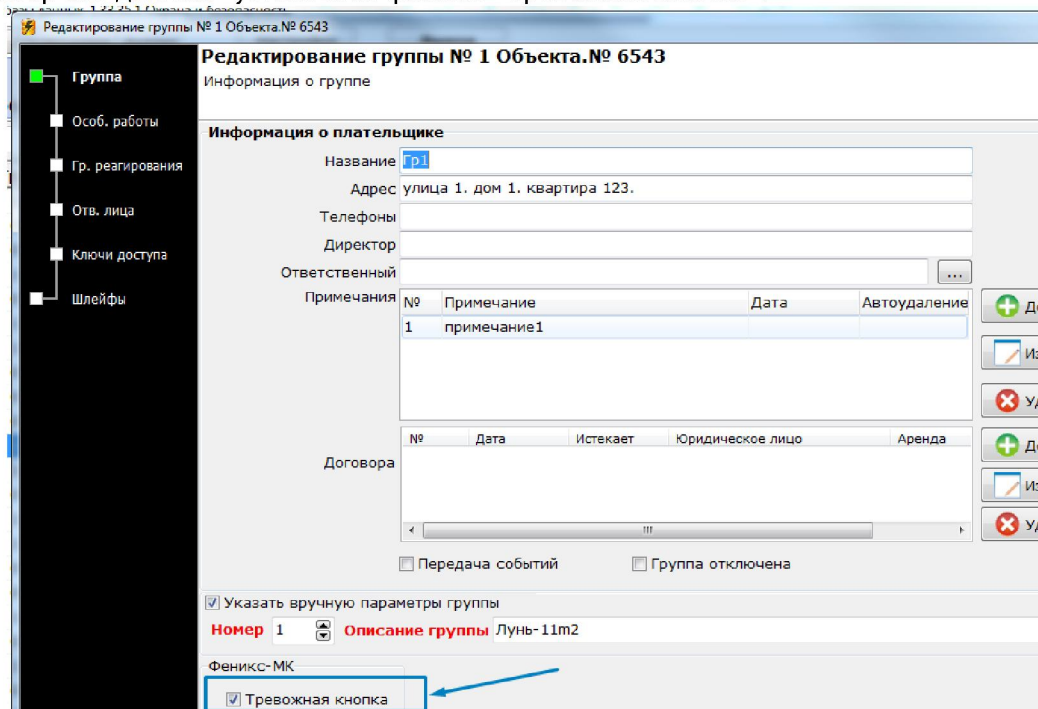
Редактирование группы № 1 Объекта.№ 6543

Группа
Особ. работы
Гр. реагирования
Отв. лица
Ключи доступа
Шлейфы

Редактирование группы № 1 Объекта.№ 6543
Информация о группе

Информация о плательщике
Название Гр1
Адрес улица 1. дом 1. квартира 123.
Телефоны
Директор
Ответственный ...
Примечания

| № | Примечание | Дата | Автоудаление |
|---|---|---|---|
| 1 | примечание1 | | |

До
Из
Уд

Договора

| № | Дата | Истекает | Юридическое лицо | Аренда |
|---|---|---|---|---|

До
Из
Уд

Передача событий
Группа отключена

Указать вручную параметры группы
Номер 1 Описание группы Лунь-11m2

Феникс-МК
Тревожная кнопка